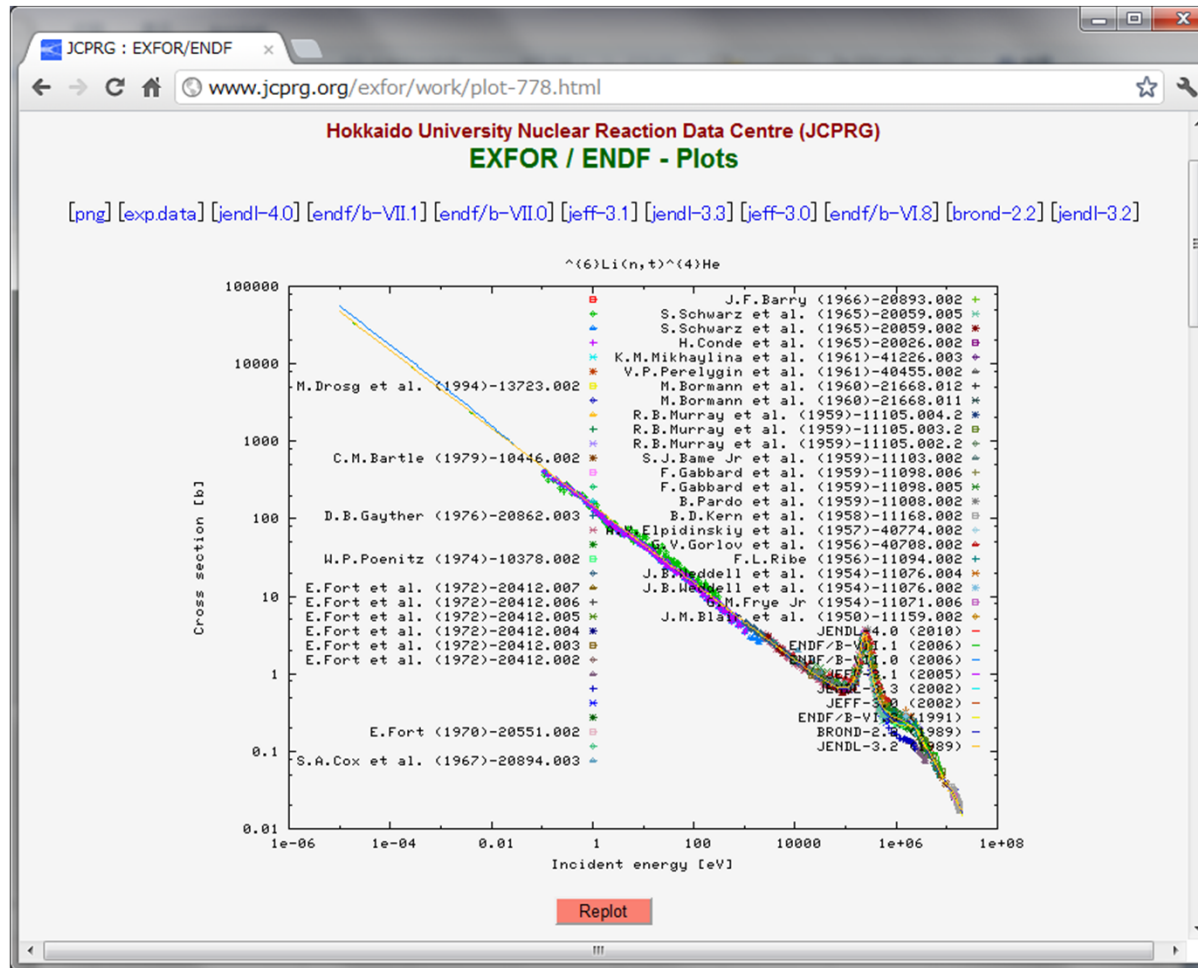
JCPRG : EXFOR/ENDF ×

www.jcprg.org/exfor/work/plot-778.html

Hokkaido University Nuclear Reaction Data Centre (JCPRG)
EXFOR / ENDF - Plots

[png] [exp.data] [jendl-4.0] [endf/b-VII.1] [endf/b-VII.0] [jeff-3.1] [jendl-3.3] [jeff-3.0] [endf/b-VI.8] [brond-2.2] [jendl-3.2]

^(6)Li(n,t)^(4)He

M.Drosg et al. (1994)-13723.002
C.M.Bartle (1979)-10446.002
D.B.Gayther (1976)-20862.003
W.P.Poenitz (1974)-10378.002
E.Fort et al. (1972)-20412.007
E.Fort et al. (1972)-20412.006
E.Fort et al. (1972)-20412.005
E.Fort et al. (1972)-20412.004
E.Fort et al. (1972)-20412.003
E.Fort et al. (1972)-20412.002
E.Fort (1970)-20551.002
S.A.Cox et al. (1967)-20894.003

J.F.Barry (1966)-20893.002
S.Schwarz et al. (1965)-20059.005
S.Schwarz et al. (1965)-20059.002
H.Conde et al. (1965)-20026.002
K.M.Mikhaylina et al. (1961)-41226.003
V.P.Perelygin et al. (1961)-40455.002
M.Bormann et al. (1960)-21668.012
M.Bormann et al. (1960)-21668.011
R.B.Murray et al. (1959)-11105.004.2
R.B.Murray et al. (1959)-11105.003.2
R.B.Murray et al. (1959)-11105.002.2
S.J.Bame Jr et al. (1959)-11103.002
F.Gabbard et al. (1959)-11098.006
F.Gabbard et al. (1959)-11098.005
B.Pardo et al. (1959)-11008.002
B.D.Kern et al. (1958)-11168.002
W.Elpidinskiy et al. (1957)-40774.002
G.V.Gorlov et al. (1956)-40708.002
F.L.Ribe (1956)-11094.002
J.B.Weddell et al. (1954)-11076.004
J.B.Weddell et al. (1954)-11076.002
C.M.Frye Jr (1954)-11071.006
J.M.Blair et al. (1950)-11159.002
JENDL-4.0 (2010)
ENDF/B-VII.1 (2006)
ENDF/B-VII.0 (2006)
JEFF-3.1 (2005)
JENDL-3.3 (2002)
JEFF-3.0 (2002)
ENDF/B-VI.8 (1991)
BROND-2.2 (1989)
JENDL-3.2 (1989)

100000
10000
1000
100
10
1
0.1
0.01
Cross section [b]
1e-06 1e-04 0.01 1 100 10000 1e+06 1e+08
Incident energy [eV]

Replot